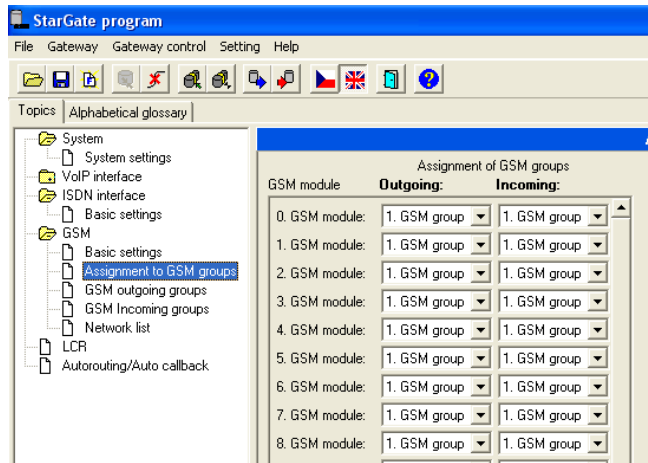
StarGate program

File Gateway Gateway control Setting Help

Topics Alphabetical glossary

System
System settings
VoIP interface
ISDN interface
Basic settings
GSM
Basic settings
Assignment to GSM groups
GSM outgoing groups
GSM Incoming groups
Network list
LCR
Autorouting/Auto callback

Assignment of GSM groups

| GSM module | Outgoing: | Incoming: |
|---|---|---|
| 0. GSM module: | 1. GSM group | 1. GSM group |
| 1. GSM module: | 1. GSM group | 1. GSM group |
| 2. GSM module: | 1. GSM group | 1. GSM group |
| 3. GSM module: | 1. GSM group | 1. GSM group |
| 4. GSM module: | 1. GSM group | 1. GSM group |
| 5. GSM module: | 1. GSM group | 1. GSM group |
| 6. GSM module: | 1. GSM group | 1. GSM group |
| 7. GSM module: | 1. GSM group | 1. GSM group |
| 8. GSM module: | 1. GSM group | 1. GSM group |